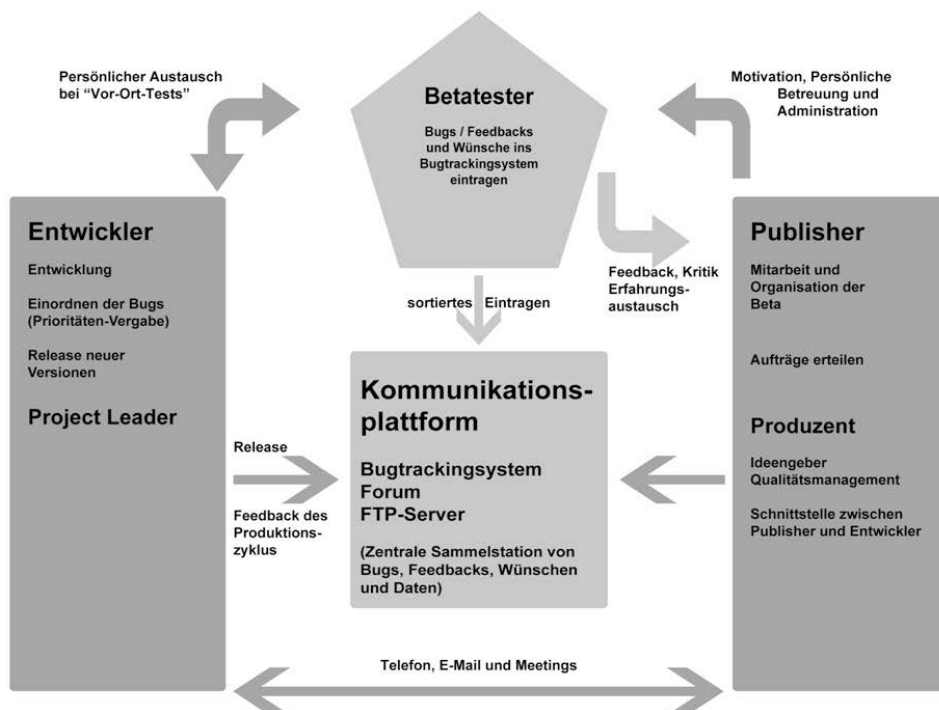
Persönlicher Austausch bei "Vor-Ort-Tests"

Betatester

Bugs / Feedbacks und Wünsche ins Bugtrackingsystem eintragen

Motivation, Persönliche Betreuung und Administration

Entwickler

Entwicklung

Einordnen der Bugs (Prioritäten-Vergabe)

Release neuer Versionen

Project Leader

Feedback, Kritik Erfahrungsaustausch

sortiertes Eintragen

Publisher

Mitarbeit und Organisation der Beta

Aufträge erteilen

Produzent

Ideengeber Qualitätsmanagement

Schnittstelle zwischen Publisher und Entwickler

Kommunikationsplattform

Bugtrackingsystem
Forum
FTP-Server

(Zentrale Sammelstation von Bugs, Feedbacks, Wünschen und Daten)

Release

Feedback des Produktionszyklus

Telefon, E-Mail und Meetings